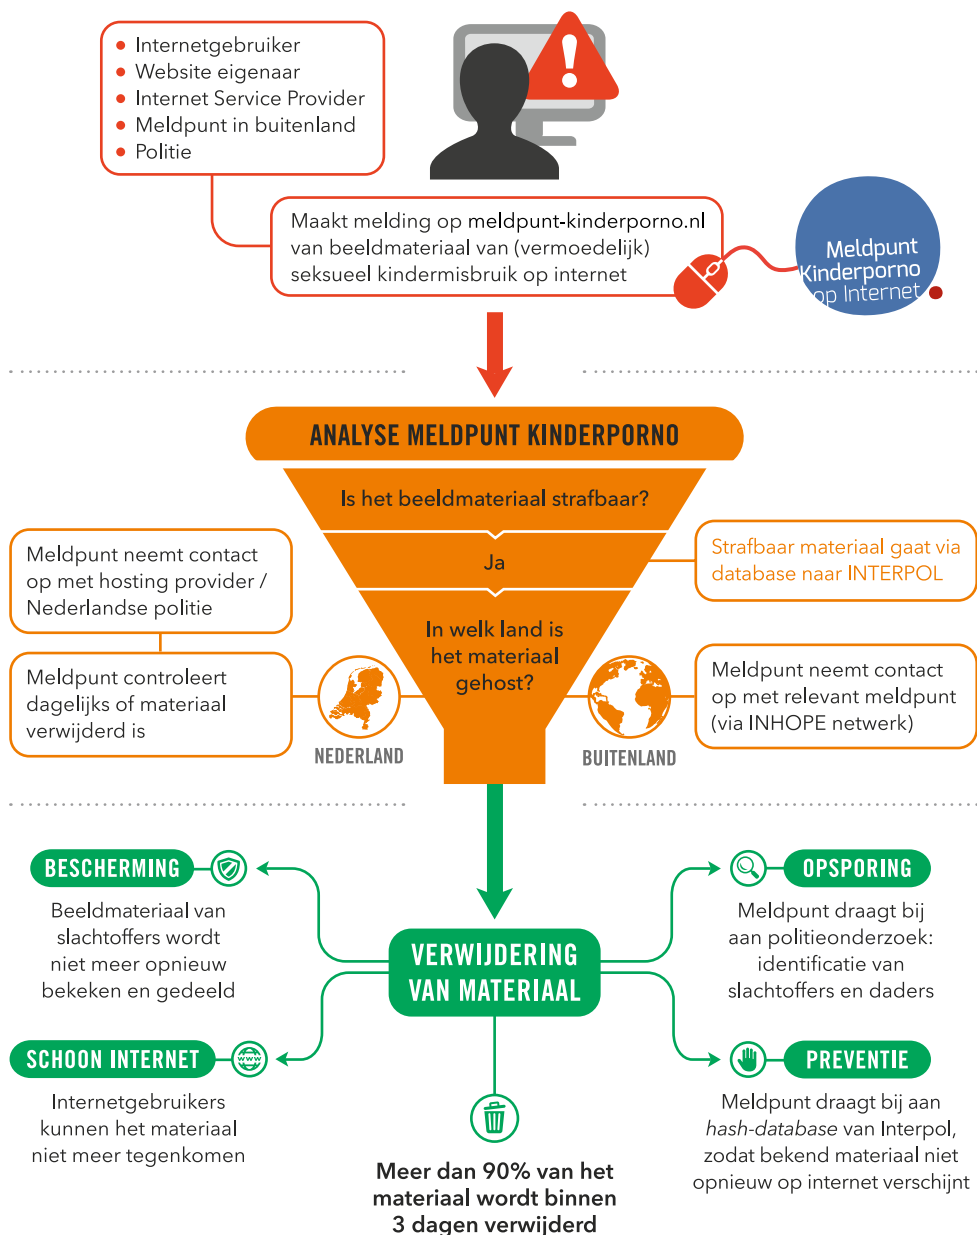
- Internetgebruiker
- Website eigenaar
- Internet Service Provider
- Meldpunt in buitenland
- Politie

Maakt melding op meldpunt-kinderporno.nl van beeldmateriaal van (vermoedelijk) seksueel kindermisbruik op internet

Meldpunt Kinderporno op Internet

ANALYSE MELDPUNT KINDERPORNO

Is het beeldmateriaal strafbaar?

Ja

In welk land is het materiaal gehost?

Strafbaar materiaal gaat via database naar INTERPOL

Meldpunt neemt contact op met hosting provider / Nederlandse politie

Meldpunt controleert dagelijks of materiaal verwijderd is

NEDERLAND

BUITENLAND

Meldpunt neemt contact op met relevant meldpunt (via INHOPE netwerk)

BESCHERMING

Beeldmateriaal van slachtoffers wordt niet meer opnieuw bekeken en gedeeld

VERWIJDERING VAN MATERIAAL

OPSPORING

Meldpunt draagt bij aan politieonderzoek: identificatie van slachtoffers en daders

SCHOON INTERNET

Internetgebruikers kunnen het materiaal niet meer tegenkomen

PREVENTIE

Meldpunt draagt bij aan *hash-database* van Interpol, zodat bekend materiaal niet opnieuw op internet verschijnt

Meer dan 90% van het materiaal wordt binnen 3 dagen verwijderd